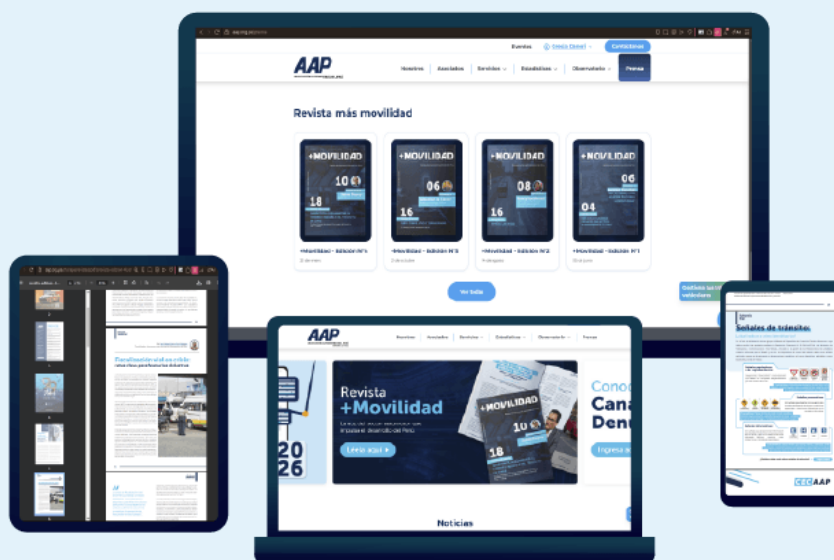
Eventos
Contáctanos
AAP
Nosotros
Asociados
Servicios
Estadísticas
Observatorio
Prensa

Revista más movilidad

+MOVILIDAD
+MOVILIDAD
+MOVILIDAD
+MOVILIDAD

+Movilidad – Edición N°4
+Movilidad – Edición N°3
+Movilidad – Edición N°2
+Movilidad – Edición N°1

Ver todo

Señales de tránsito

AAP
Nosotros
Asociados
Servicios
Estadísticas
Observatorio
Prensa

Revista
+Movilidad

Léelo aquí

2026

Cono
Cana
Denu

Ingresa

Noticias

CEC AAP